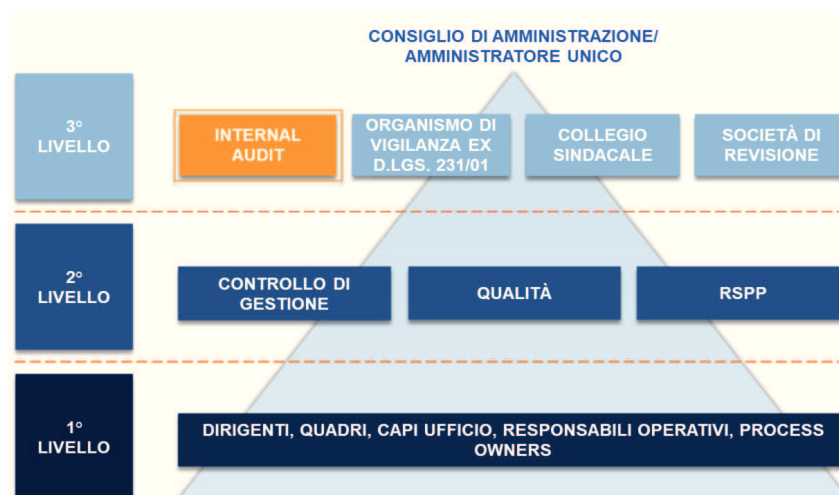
CONSIGLIO DI AMMINISTRAZIONE/
AMMINISTRATORE UNICO

3°
LIVELLO

INTERNAL AUDIT

ORGANISMO DI VIGILANZA EX D.LGS. 231/01

COLLEGIO SINDACALE

SOCIETÀ DI REVISIONE

2°
LIVELLO

CONTROLLO DI GESTIONE

QUALITÀ

RSPP

1°
LIVELLO

DIRIGENTI, QUADRI, CAPI UFFICIO, RESPONSABILI OPERATIVI, PROCESS OWNERS